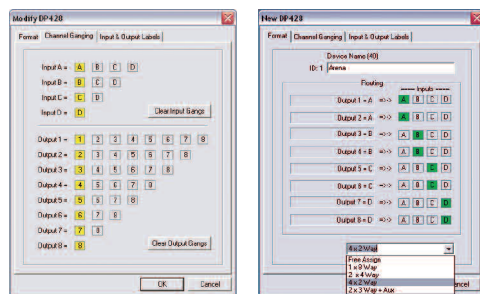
Modify DP428

Format | Channel Ganging | Input & Output Labels

Input A = A B C D
Input B = B C D
Input C = C D
Input D = D

Clear Input Gangs

Output 1 = 1 2 3 4 5 6 7 8
Output 2 = 2 3 4 5 6 7 8
Output 3 = 3 4 5 6 7 8
Output 4 = 4 5 6 7 8
Output 5 = 5 6 7 8
Output 6 = 6 7 8
Output 7 = 7 8
Output 8 = 8

Clear Output Gangs

OK Cancel

New DP428

Format | Channel Ganging | Input & Output Labels

Device Name (40)
ID: 1 Arena

Routing
----- Inputs -----

Output 1 = A =>> A B C D
Output 2 = A =>> A B C D
Output 3 = B =>> A B C D
Output 4 = B =>> A B C D
Output 5 = C =>> A B C D
Output 6 = C =>> A B C D
Output 7 = D =>> A B C D
Output 8 = D =>> A B C D

4 x 2 Way
Free Assign
1 x 8 Way
2 x 4 Way
4 x 2 Way
2 x 3 Way + Aux

Cancel